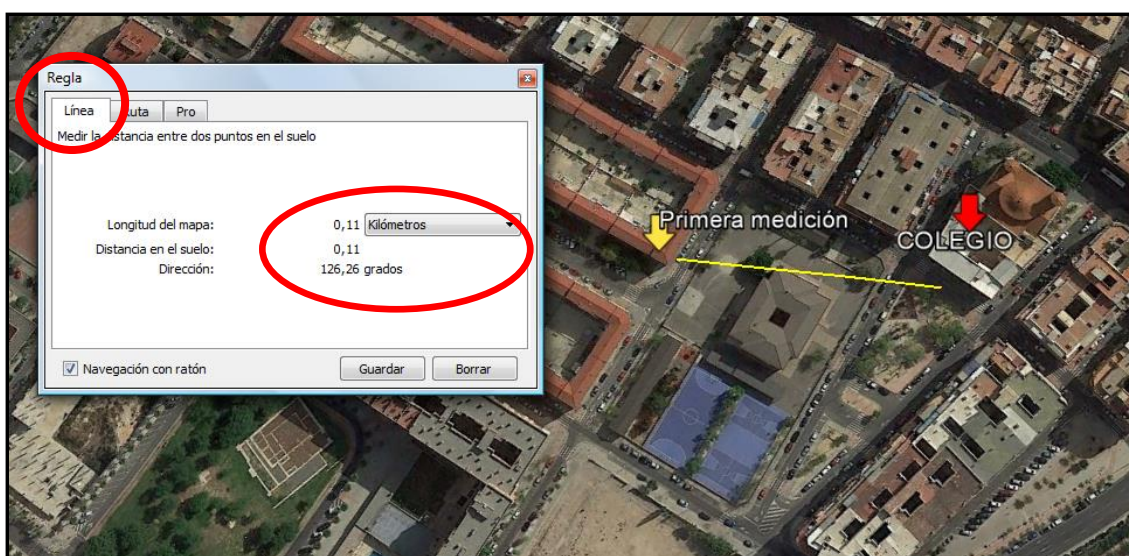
Regla

Línea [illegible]uta Pro

Medir la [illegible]stancia entre dos puntos en el suelo

Longitud del mapa: 0,11 Kilómetros

Distancia en el suelo: 0,11

Dirección: 126,26 grados

Navegación con ratón

Guardar

Borrar

Primera medición

COLEGIO